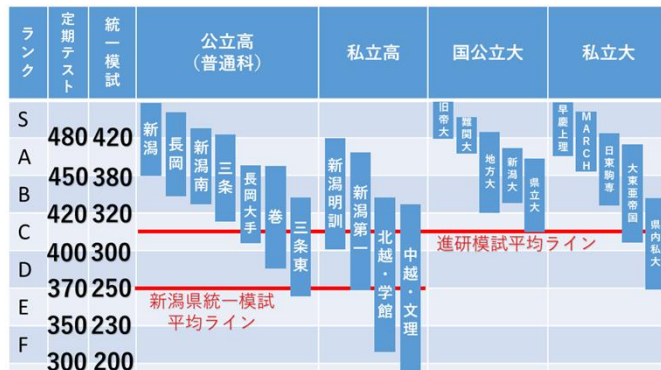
| ランク | 定期テスト | 統一模試 | 公立高（普通科） | 私立高 | 国公立大 | 私立大 |
|---|---|---|---|---|---|---|
| S | | | | | | |
| A | 480 | 420 | | | | |
| B | 450 | 380 | | | | |
| C | 420 | 320 | | | | |
| D | 400 | 300 | | | | |
| E | 370 | 250 | | | | |
| F | 350 | 230 | | | | |
| | 300 | 200 | | | | |

新潟
長岡
新潟南
三条
長岡大手
巻
三条東

新潟明訓
新潟第一
北越・学館
中越・文理

旧帝大
難関大
地方大
新潟大
県立大

早慶上理
MARCH
日東駒専
大東亜帝国
県内私大

進研模試平均ライン

新潟県統一模試平均ライン